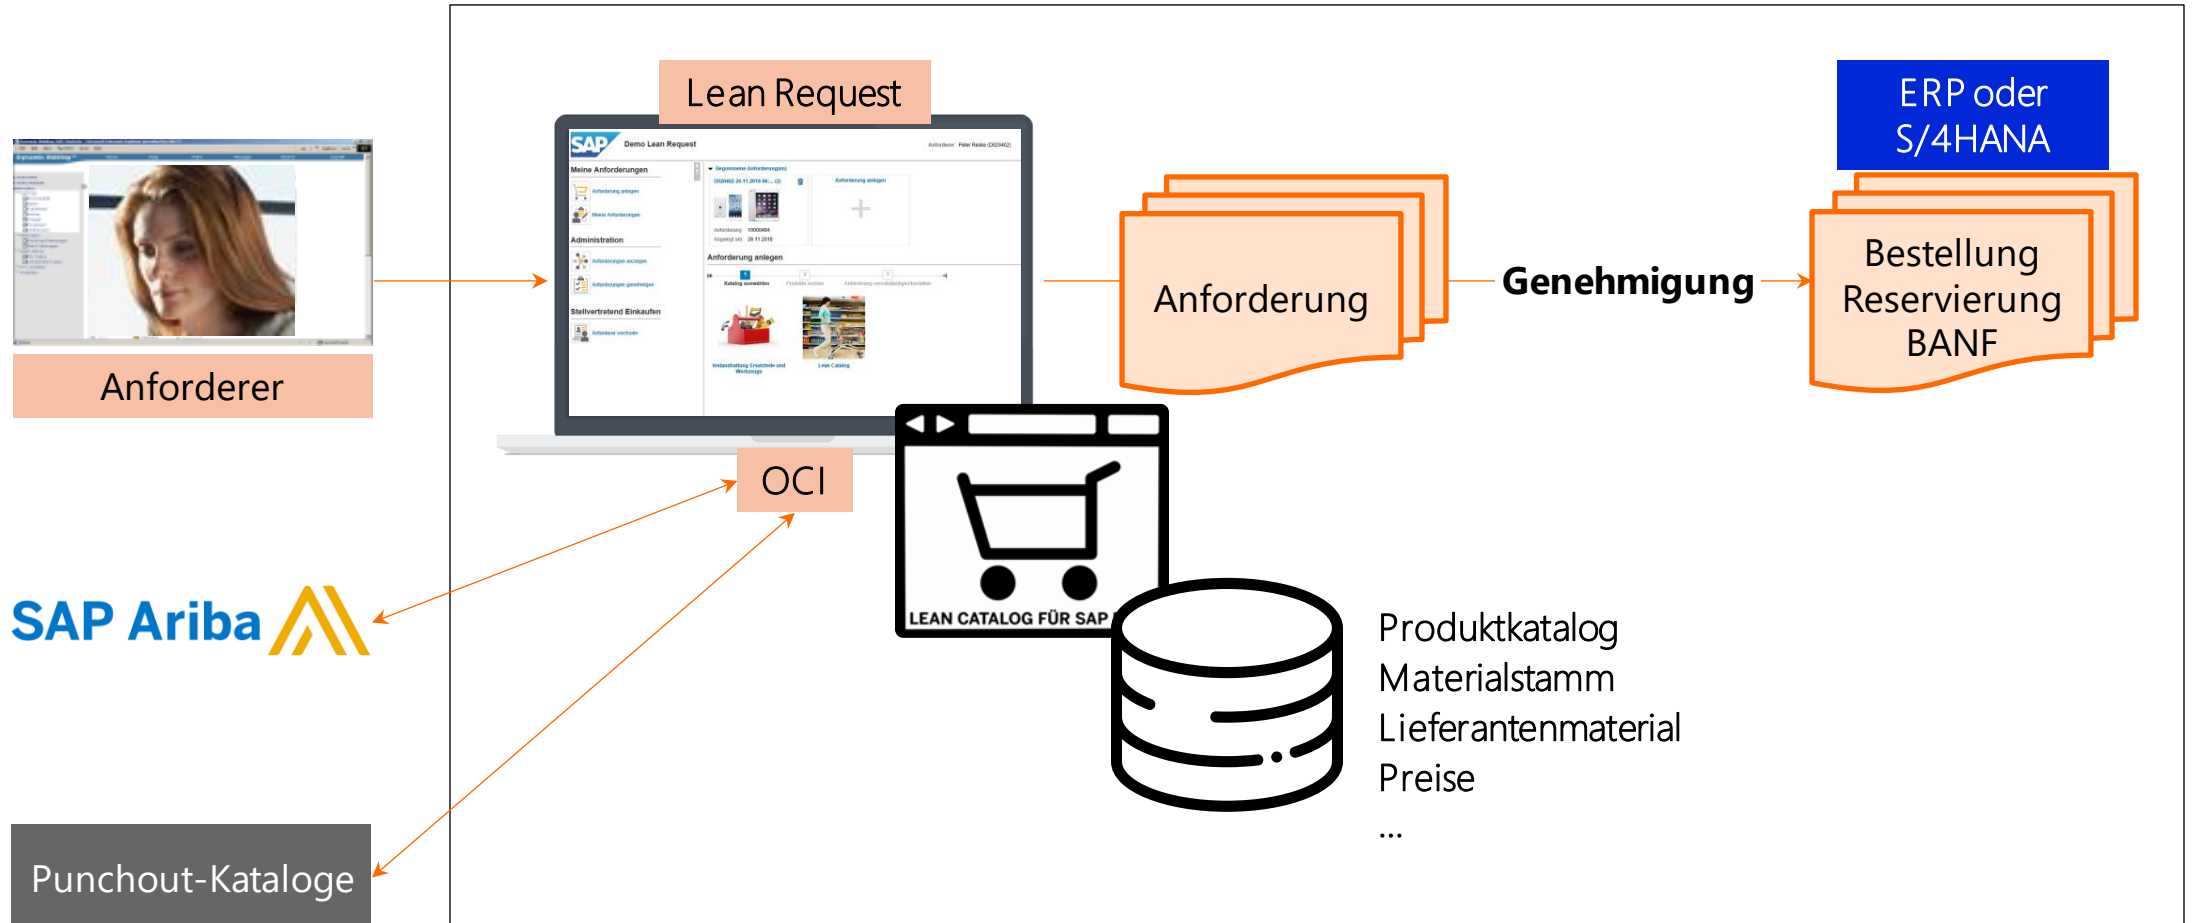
Anforderer

Lean Request

SAP Demo Lean Request

Meine Anforderungen

Administration

Stellvertretend Einkaufen

Anforderung anlegen

ERP oder S/4HANA

Anforderung

Genehmigung

Bestellung
Reservierung
BANF

OCI

LEAN CATALOG FÜR SAP

SAP Ariba

Produktkatalog
Materialstamm
Lieferantenmaterial
Preise
...

Punchout-Kataloge